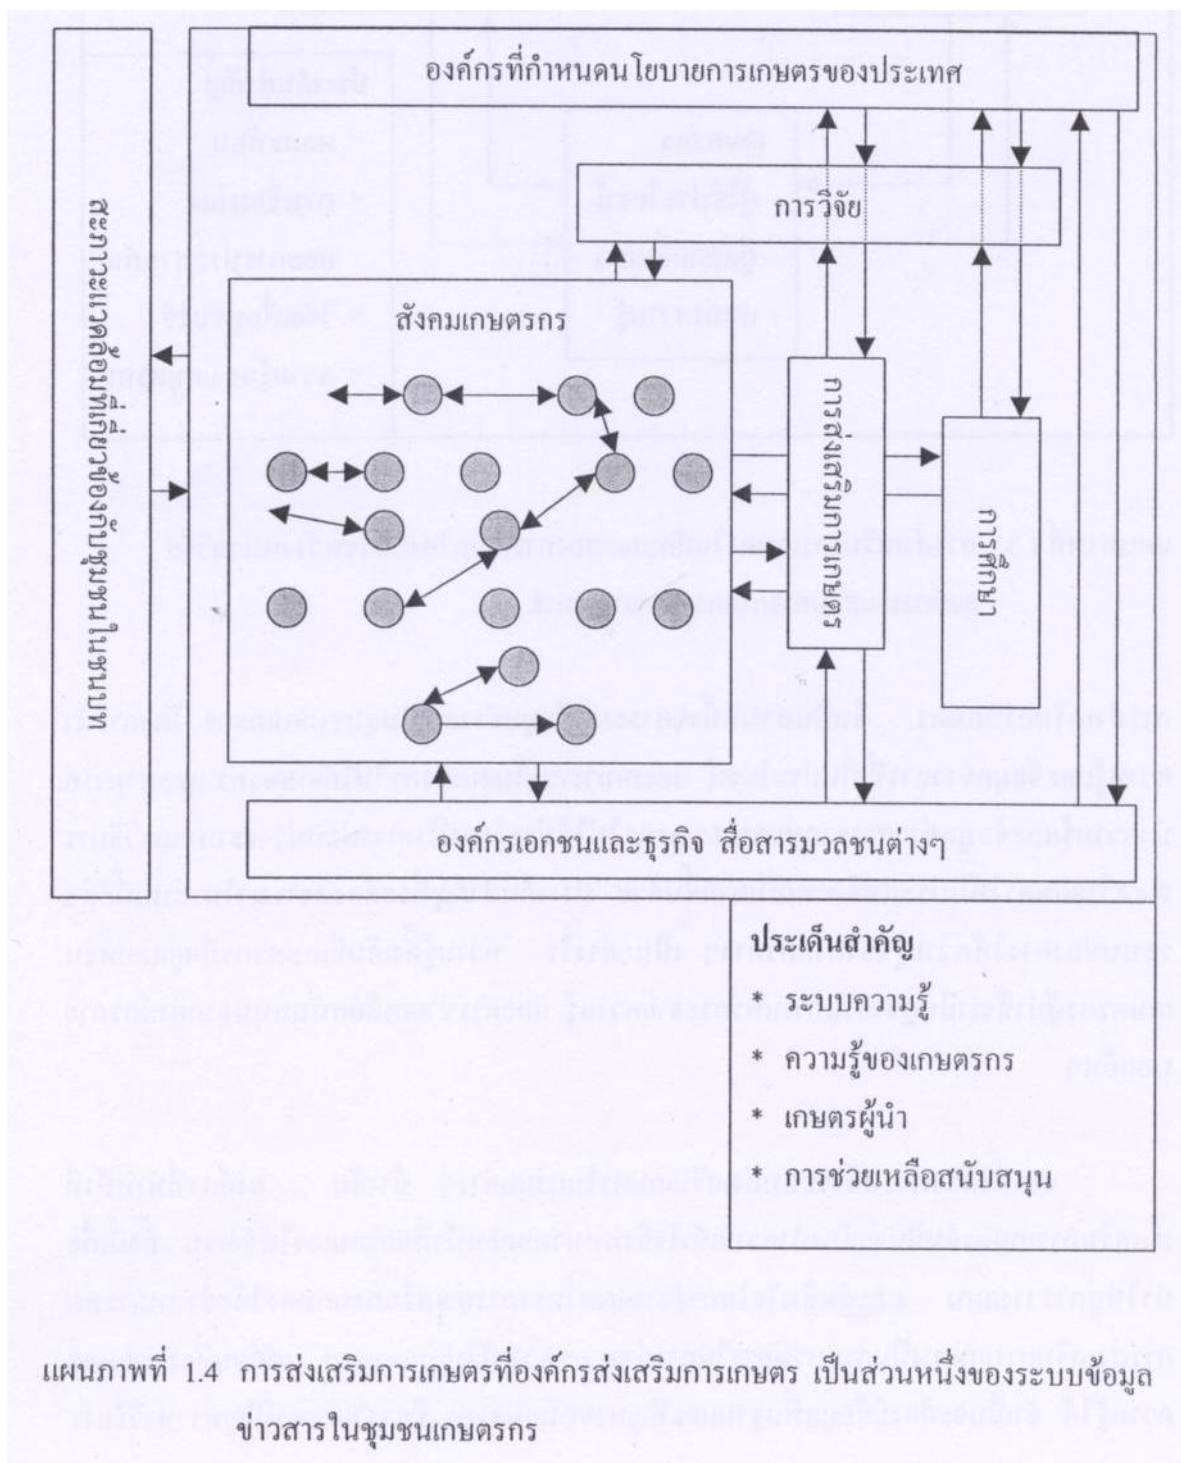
องค์กรที่กำหนดนโยบายการเกษตรของประเทศ

การวิจัย

สังคมเกษตรกร

แหล่งกำเนิดข้อมูลข่าวสารและนวัตกรรม

องค์กรส่งเสริมการเกษตร

ตลาด

องค์กรเอกชนและธุรกิจ สื่อสารมวลชนต่างๆ

ประเด็นสำคัญ
* ระบบความรู้
* ความรู้ของเกษตรกร
* เกษตรผู้นำ
* การช่วยเหลือสนับสนุน

แผนภาพที่ 1.4 การส่งเสริมการเกษตรที่องค์กรส่งเสริมการเกษตร เป็นส่วนหนึ่งของระบบข้อมูลข่าวสารในชุมชนเกษตรกร